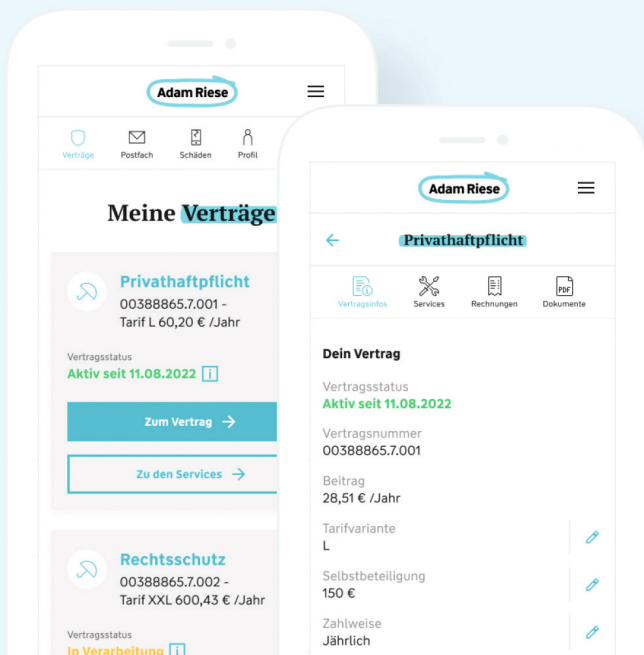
Adam Riese

Verträge
Postfach
Schäden
Profil

Meine Verträge

Privathaftpflicht
00388865.7.001 - Tarif L 60,20 € /Jahr

Vertragsstatus
Aktiv seit 11.08.2022

Zum Vertrag →

Zu den Services →

Rechtsschutz
00388865.7.002 - Tarif XXL 600,43 € /Jahr

Vertragsstatus
In Verarbeitung

Adam Riese

Privathaftpflicht

Vertragsinfos
Services
Rechnungen
Dokumente

Dein Vertrag

Vertragsstatus
Aktiv seit 11.08.2022

Vertragsnummer
00388865.7.001

Beitrag
28,51 € /Jahr

Tarifvariante
L

Selbstbeteiligung
150 €

Zahlweise
Jährlich